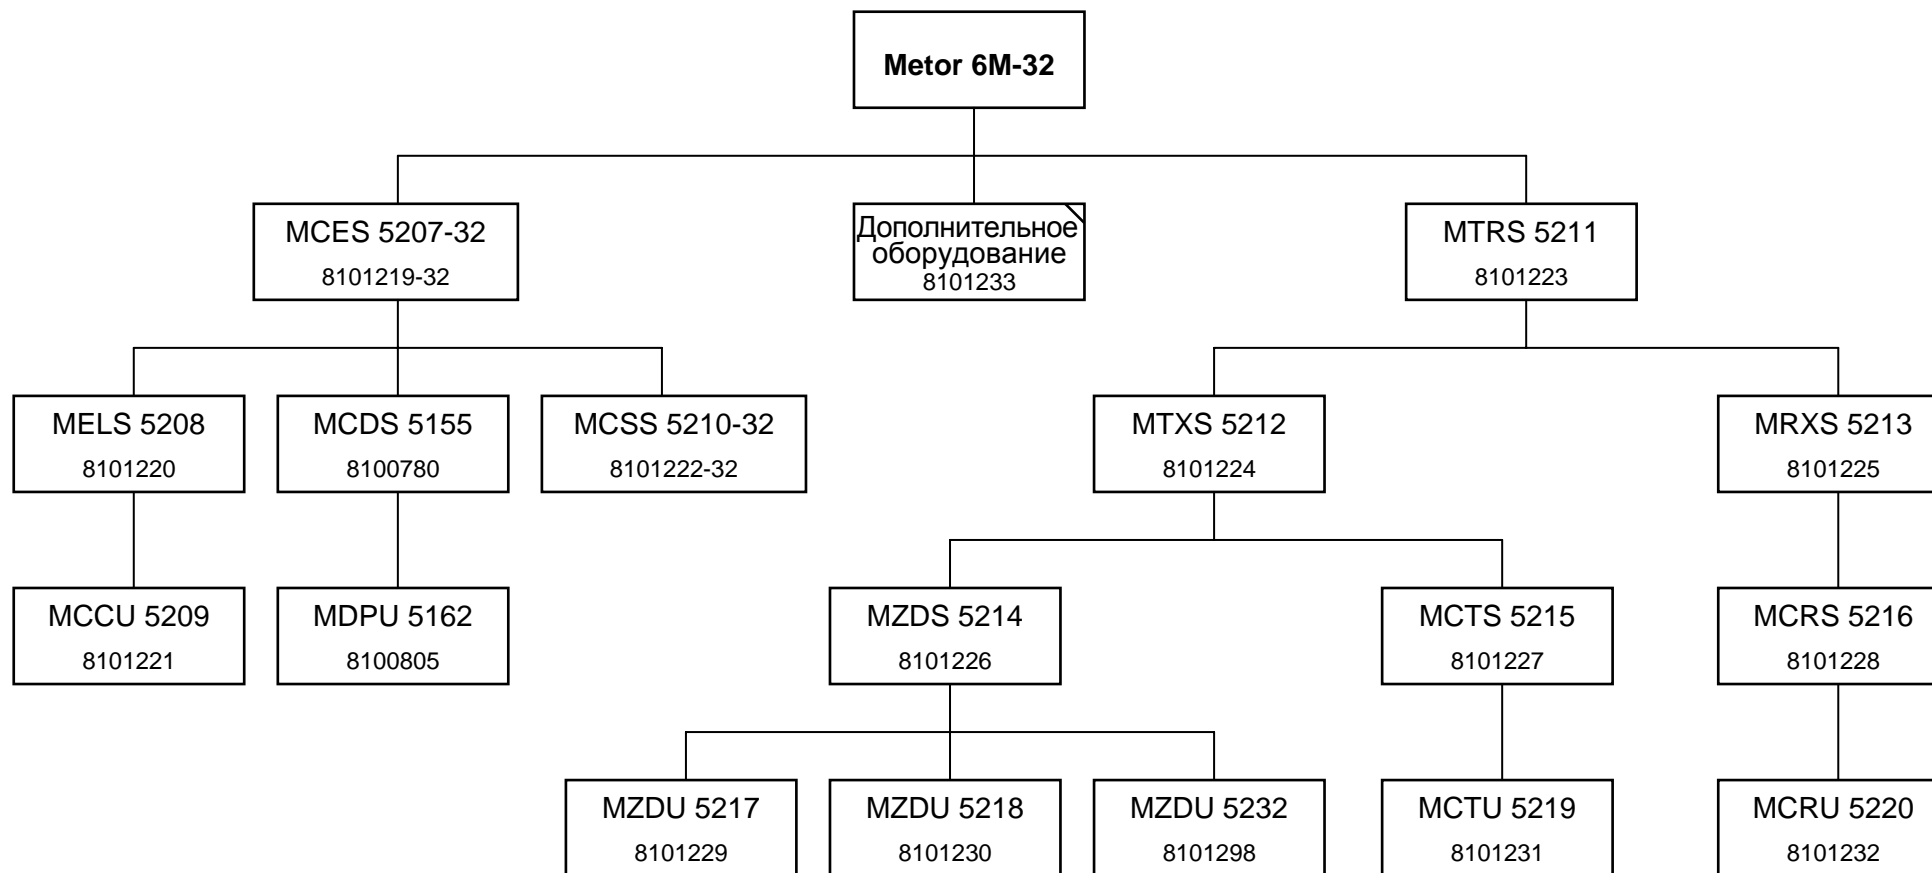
Metor 6M-32

MCES 5207-32
8101219-32

Дополнительное оборудование
8101233

MTRS 5211
8101223

MELS 5208
8101220

MCDS 5155
8100780

MCSS 5210-32
8101222-32

MTXS 5212
8101224

MRXS 5213
8101225

MCCU 5209
8101221

MDPU 5162
8100805

MZDS 5214
8101226

MCTS 5215
8101227

MCRS 5216
8101228

MZDU 5217
8101229

MZDU 5218
8101230

MZDU 5232
8101298

MCTU 5219
8101231

MCRU 5220
8101232